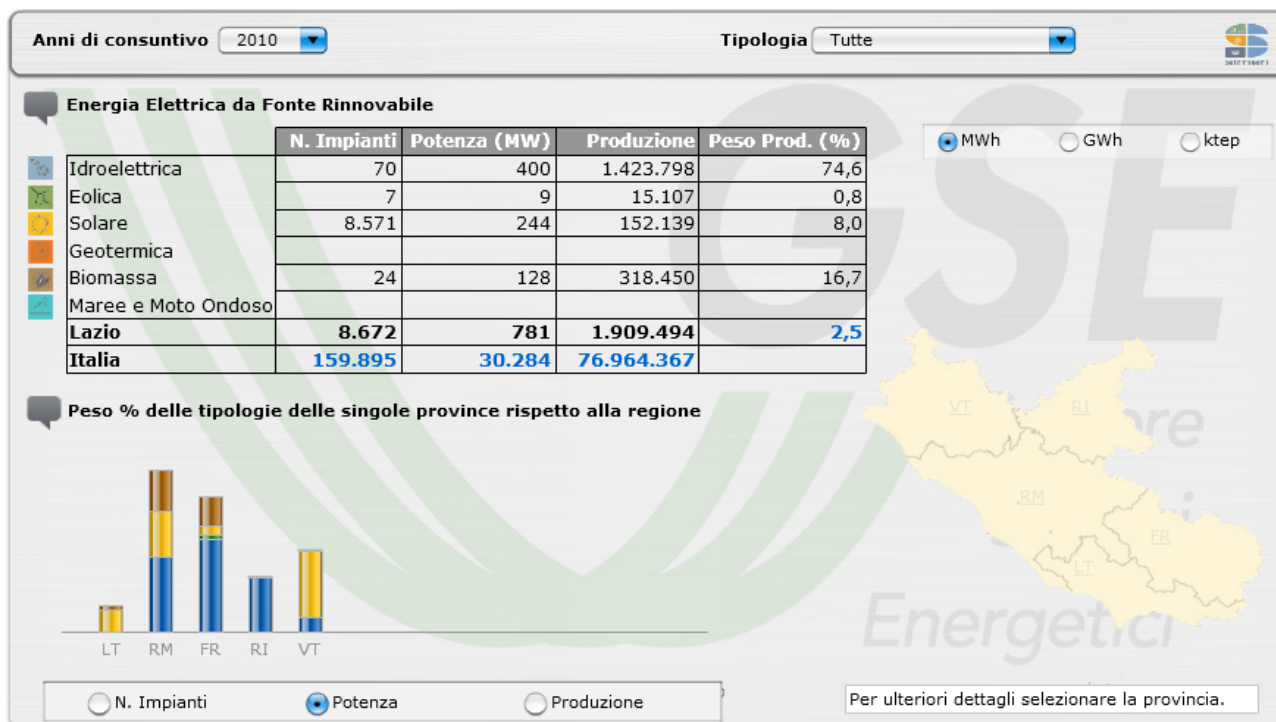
Anni di consuntivo 2010

Tipologia Tutte

GSE

Energia Elettrica da Fonte Rinnovabile

| | N. Impianti | Potenza (MW) | Produzione | Peso Prod. (%) |
|---|---|---|---|---|
| Idroelettrica | 70 | 400 | 1.423.798 | 74,6 |
| Eolica | 7 | 9 | 15.107 | 0,8 |
| Solare | 8.571 | 244 | 152.139 | 8,0 |
| Geotermica | | | | |
| Biomassa | 24 | 128 | 318.450 | 16,7 |
| Maree e Moto Ondoso | | | | |
| Lazio | 8.672 | 781 | 1.909.494 | 2,5 |
| Italia | 159.895 | 30.284 | 76.964.367 | |

MWh GWh ktep

Peso % delle tipologie delle singole province rispetto alla regione

LT RM FR RI VT

VT RI RM FR LT

Energetici

N. Impianti Potenza Produzione

Per ulteriori dettagli selezionare la provincia.